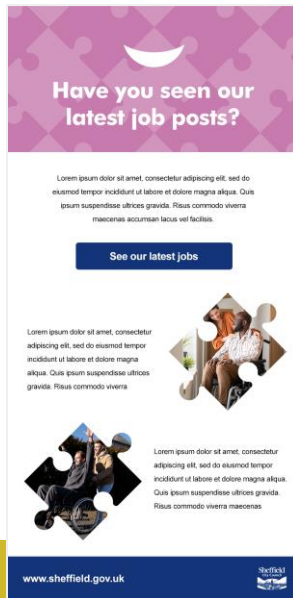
Have you seen our latest job posts?

Lorem ipsum dolor sit amet, consectetur adipiscing elit, sed do eiusmod tempor incididunt ut labore et dolore magna aliqua. Quis ipsum suspendisse ultrices gravida. Risus commodo viverra maecenas accumsan lacus vel facilisis.

See our latest jobs

Lorem ipsum dolor sit amet, consectetur adipiscing elit, sed do eiusmod tempor incididunt ut labore et dolore magna aliqua. Quis ipsum suspendisse ultrices gravida. Risus commodo viverra

Lorem ipsum dolor sit amet, consectetur adipiscing elit, sed do eiusmod tempor incididunt ut labore et dolore magna aliqua. Quis ipsum suspendisse ultrices gravida. Risus commodo viverra maecenas

www.sheffield.gov.uk

Sheffield City Council